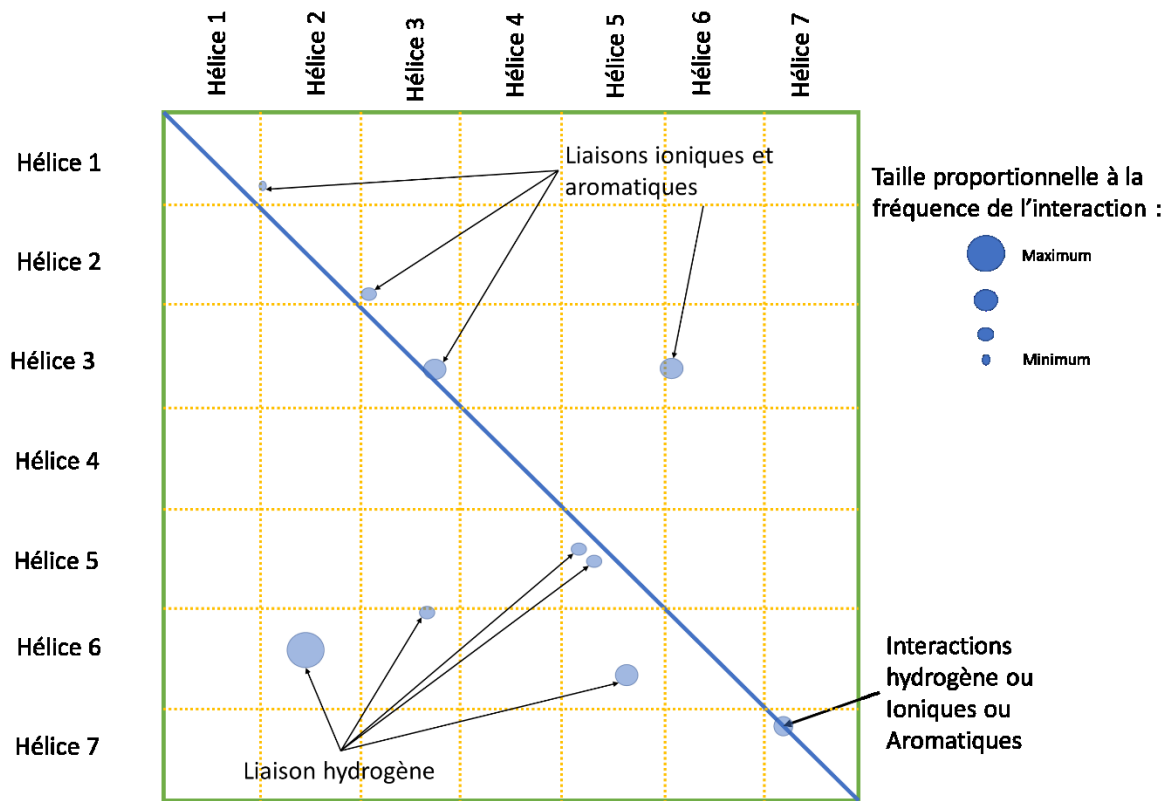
Hélice 1
Hélice 2
Hélice 3
Hélice 4
Hélice 5
Hélice 6
Hélice 7

Hélice 1
Hélice 2
Hélice 3
Hélice 4
Hélice 5
Hélice 6
Hélice 7

Liaisons ioniques et aromatiques

Taille proportionnelle à la fréquence de l'interaction :

Maximum

Minimum

Interactions hydrogène ou Ioniques ou Aromatiques

Liaison hydrogène